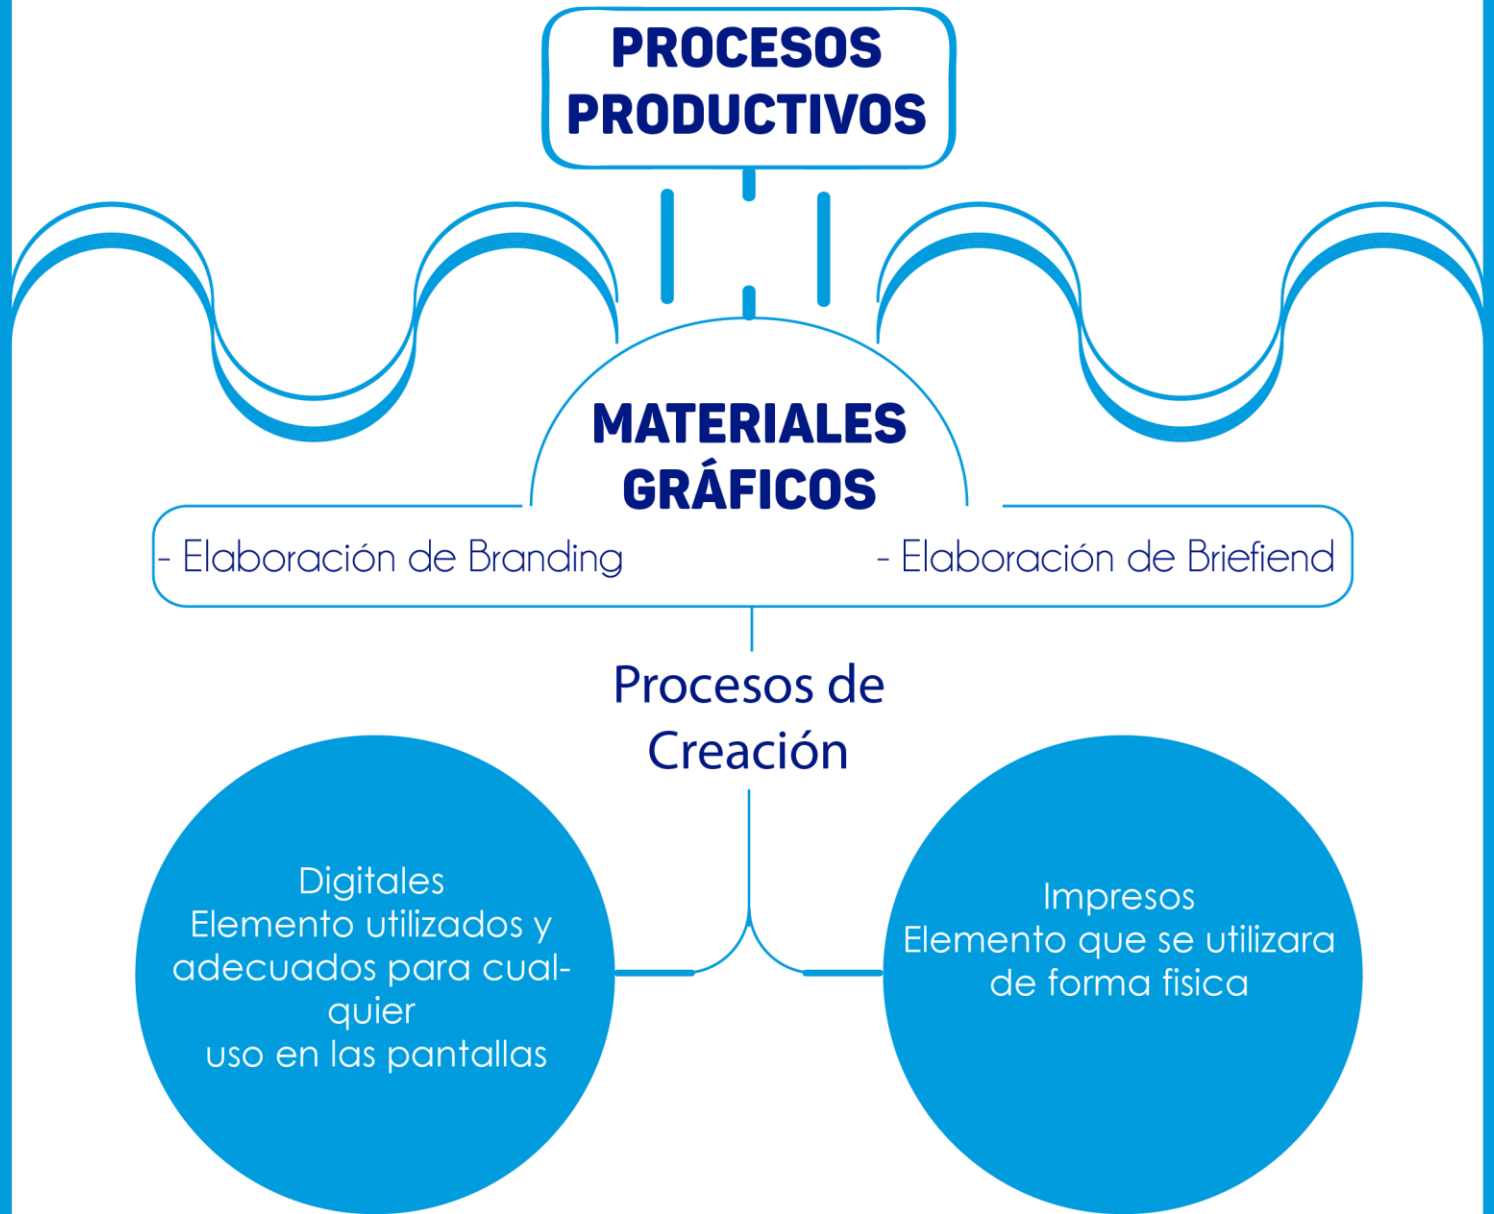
PROCESOS PRODUCTIVOS

MATERIALES GRÁFICOS

- Elaboración de Branding

- Elaboración de Briefiend

Procesos de Creación

Digitales
Elemento utilizados y adecuados para cual-quier
uso en las pantallas

Impresos
Elemento que se utilizara de forma fisica